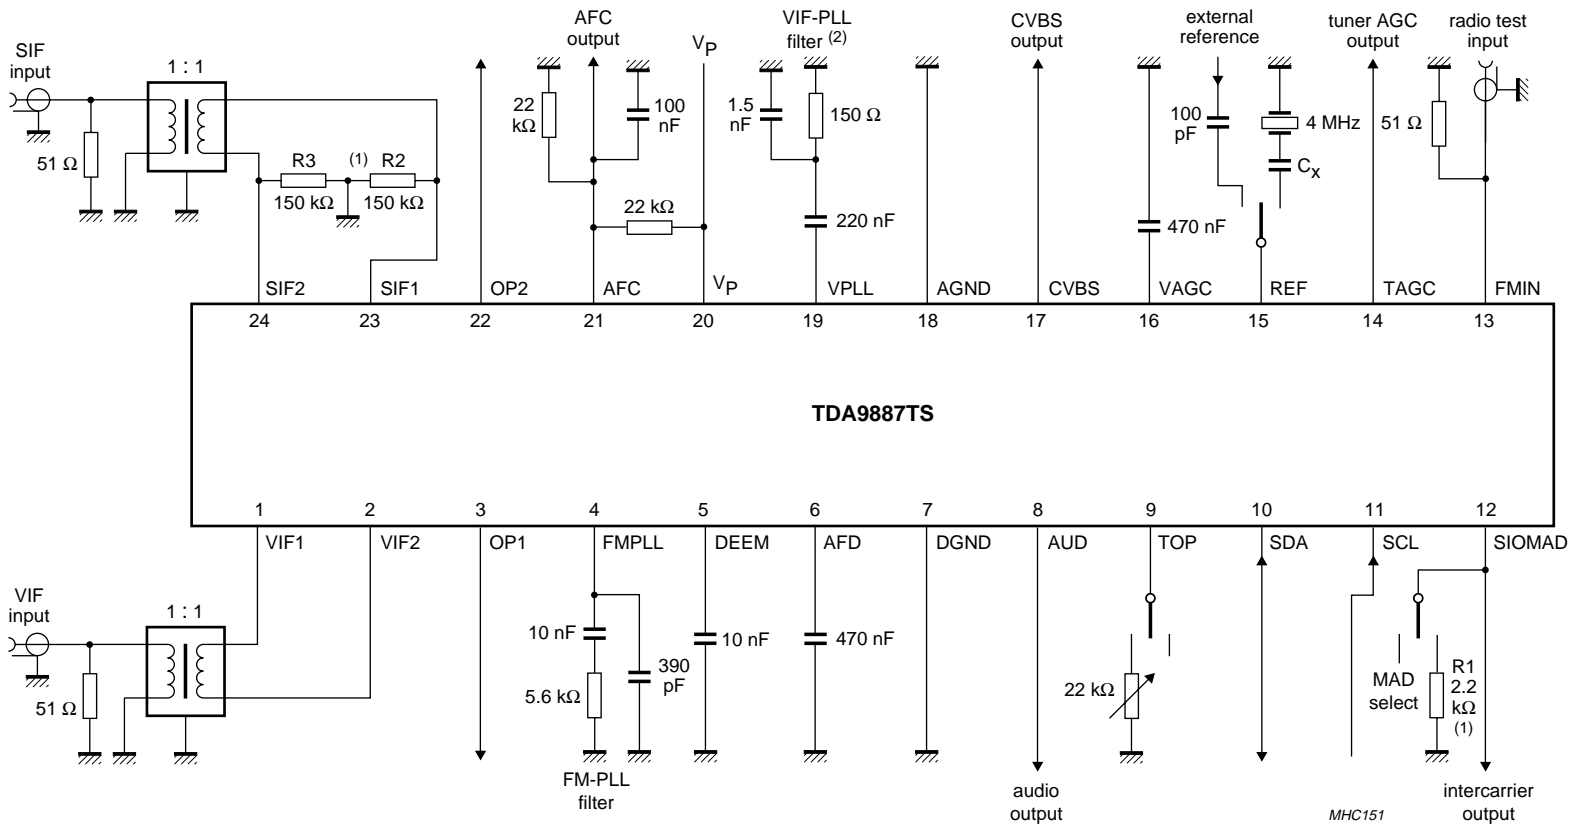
SIF input

1 : 1

51 Ω

R3 150 kΩ (1) R2 150 kΩ

AFC output

$V_P$

22 kΩ

100 nF

22 kΩ

VIF-PLL filter (2)

1.5 nF

150 Ω

220 nF

CVBS output

external reference

100 pF

4 MHz

$C_x$

470 nF

tuner AGC output

radio test input

51 Ω

SIF2 SIF1 OP2 AFC $V_P$ VPLL AGND CVBS VAGC REF TAGC FMIN

24 23 22 21 20 19 18 17 16 15 14 13

TDA9887TS

1 2 3 4 5 6 7 8 9 10 11 12

VIF1 VIF2 OP1 FMPLL DEEM AFD DGND AUD TOP SDA SCL SIOMAD

VIF input

1 : 1

51 Ω

10 nF

390 pF

5.6 kΩ

FM-PLL filter

10 nF

470 nF

audio output

22 kΩ

MAD select

R1 2.2 kΩ (1)

intercarrier output

MHC151